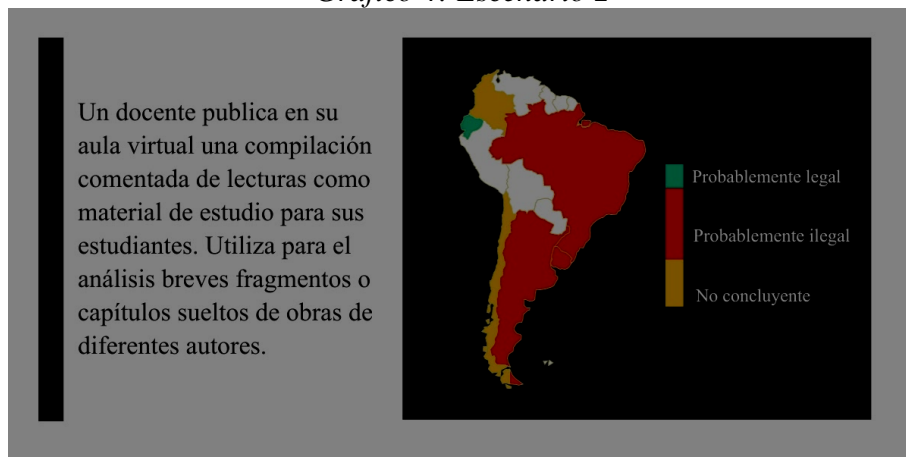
Gráfico 4. Escenario 2

Un docente publica en su aula virtual una compilación comentada de lecturas como material de estudio para sus estudiantes. Utiliza para el análisis breves fragmentos o capítulos sueltos de obras de diferentes autores.

Probablemente legal

Probablemente ilegal

No concluyente